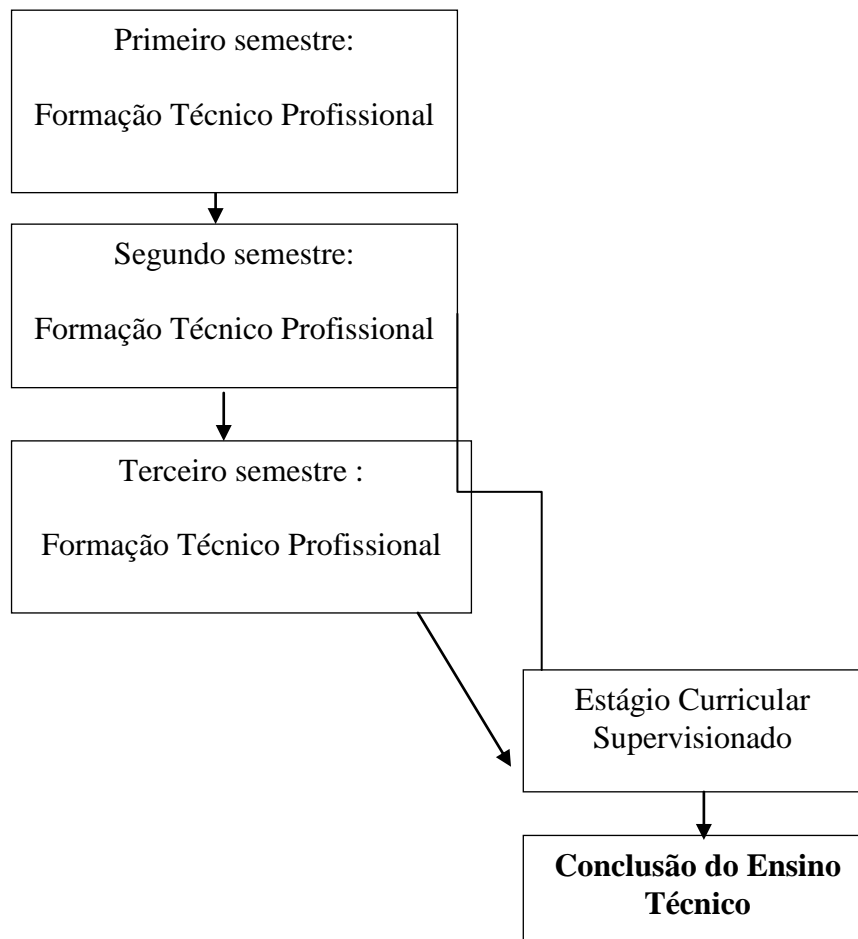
Primeiro semestre:

Formação Técnico Profissional

Segundo semestre:

Formação Técnico Profissional

Terceiro semestre :

Formação Técnico Profissional

Estágio Curricular Supervisionado

**Conclusão do Ensino Técnico**